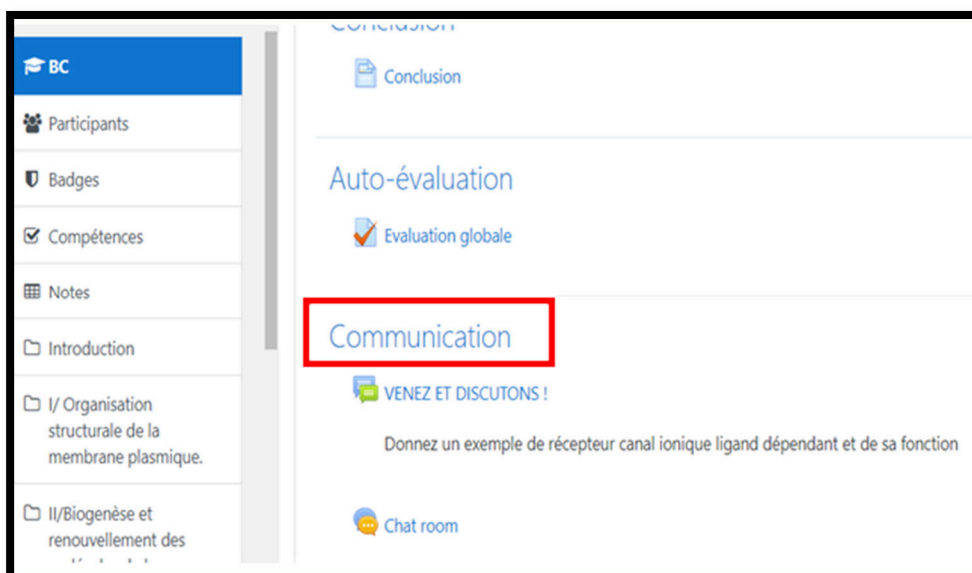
BC

Participants

Badges

Compétences

Notes

Introduction

I/ Organisation structurale de la membrane plasmique.

II/Biogenèse et renouvellement des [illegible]

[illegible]

Conclusion

Auto-évaluation

Evaluation globale

Communication

VENEZ ET DISCUTONS !

Donnez un exemple de récepteur canal ionique ligand dépendant et de sa fonction

Chat room